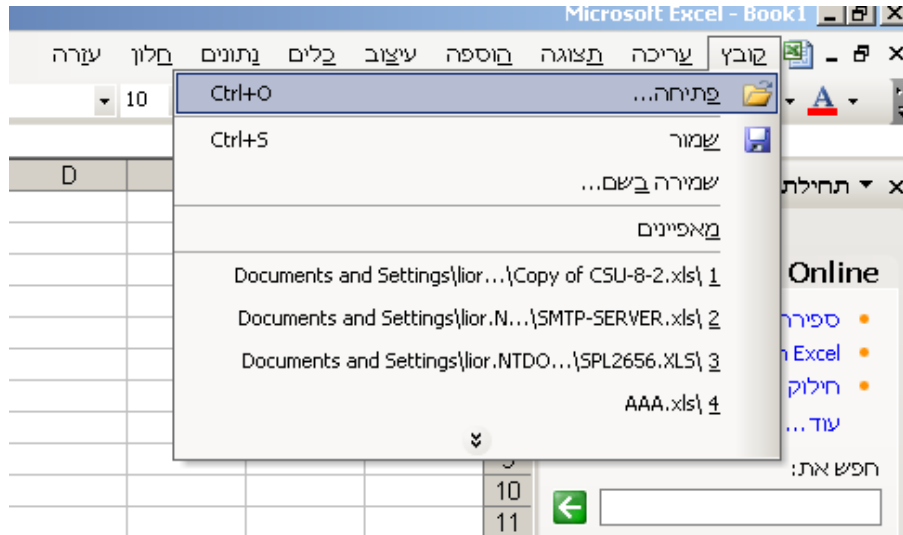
Microsoft Excel - Book1

קובץ עריכה תצוגה הוספה עיצוב כלים נתונים חלון עזרה

10

פתיחה... Ctrl+O

שמור Ctrl+S

שמירה בשם...

מאפיינים

1 Documents and Settings\lior...\Copy of CSU-8-2.xls\

2 Documents and Settings\lior.N...\SMTP-SERVER.xls\

3 Documents and Settings\lior.NTDO...\SPL2656.XLS\

4 AAA.xls\

D

תחילת

Online

ספיר

Excel

חילוק

עוד...

חפש את:

10

11